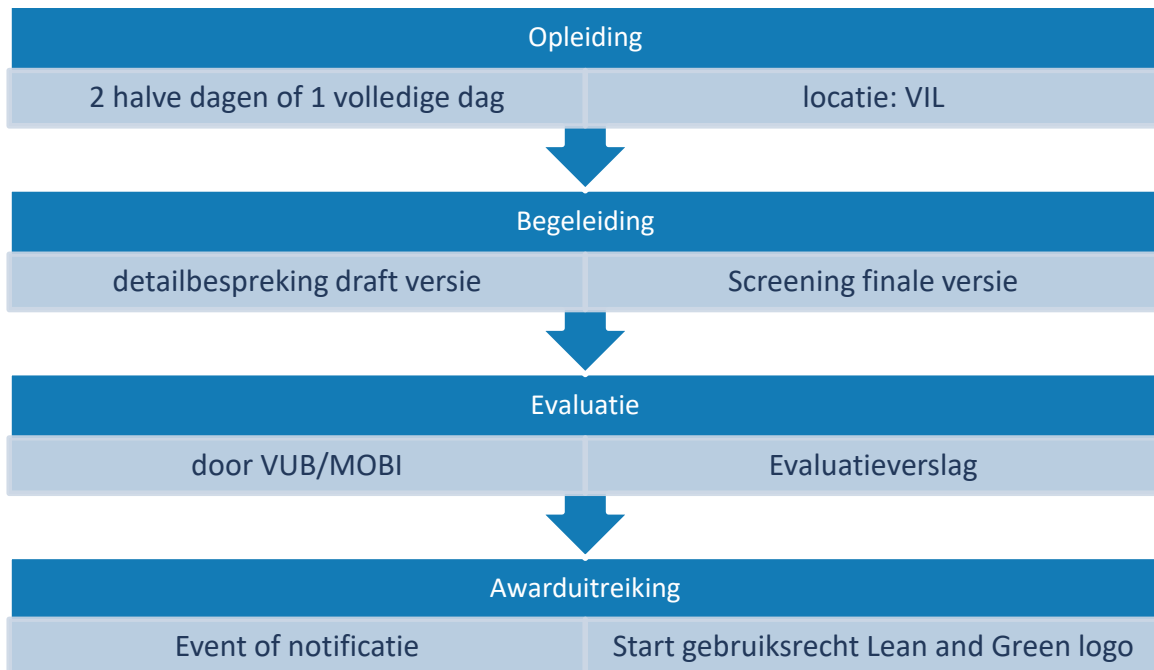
Opleiding

2 halve dagen of 1 volledige dag

locatie: VIL

Begeleiding

detailbespreking draft versie

Screening finale versie

Evaluatie

door VUB/MOBI

Evaluatieverslag

Awarduitreiking

Event of notificatie

Start gebruiksrecht Lean and Green logo